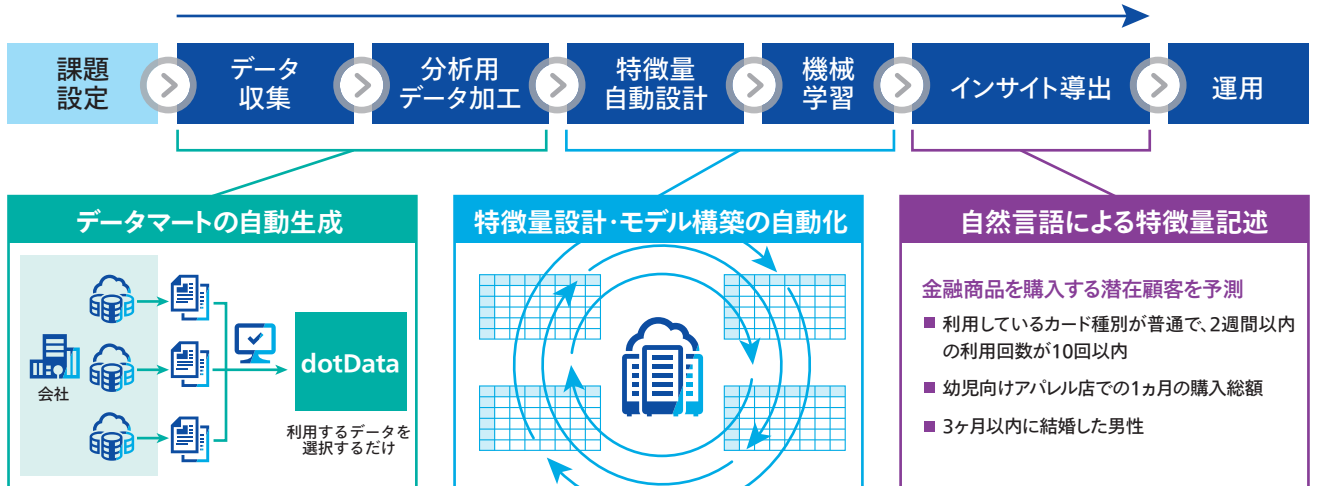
課題設定

データ収集

分析用データ加工

特徴量自動設計

機械学習

インサイト導出

運用

データマートの自動生成

会社

dotData

利用するデータを選択するだけ

特徴量設計・モデル構築の自動化

自然言語による特徴量記述

金融商品を購入する潜在顧客を予測

■ 利用しているカード種別が普通で、2週間以内の利用回数が10回以内

■ 幼児向けアパレル店での1ヵ月の購入総額

■ 3ヶ月以内に結婚した男性